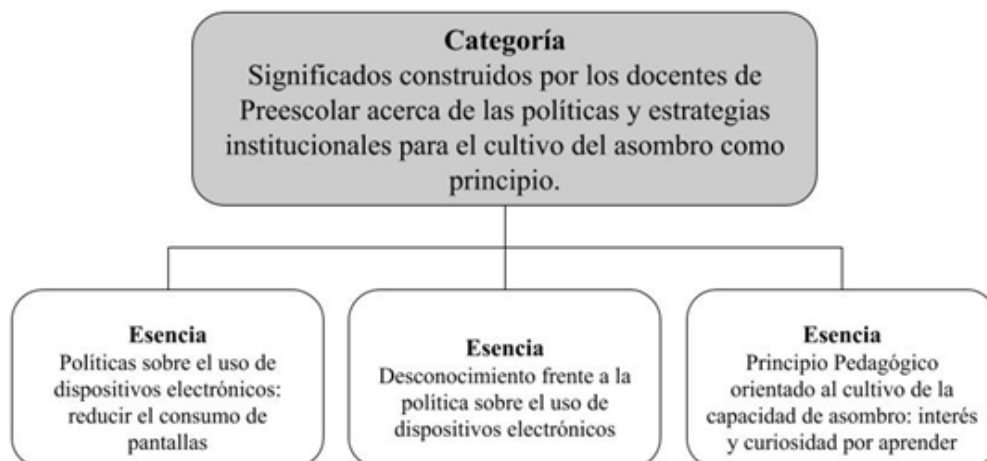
**Categoría**
Significados construidos por los docentes de Preescolar acerca de las políticas y estrategias institucionales para el cultivo del asombro como principio.

**Esencia**
Políticas sobre el uso de dispositivos electrónicos: reducir el consumo de pantallas

**Esencia**
Desconocimiento frente a la política sobre el uso de dispositivos electrónicos

**Esencia**
Principio Pedagógico orientado al cultivo de la capacidad de asombro: interés y curiosidad por aprender